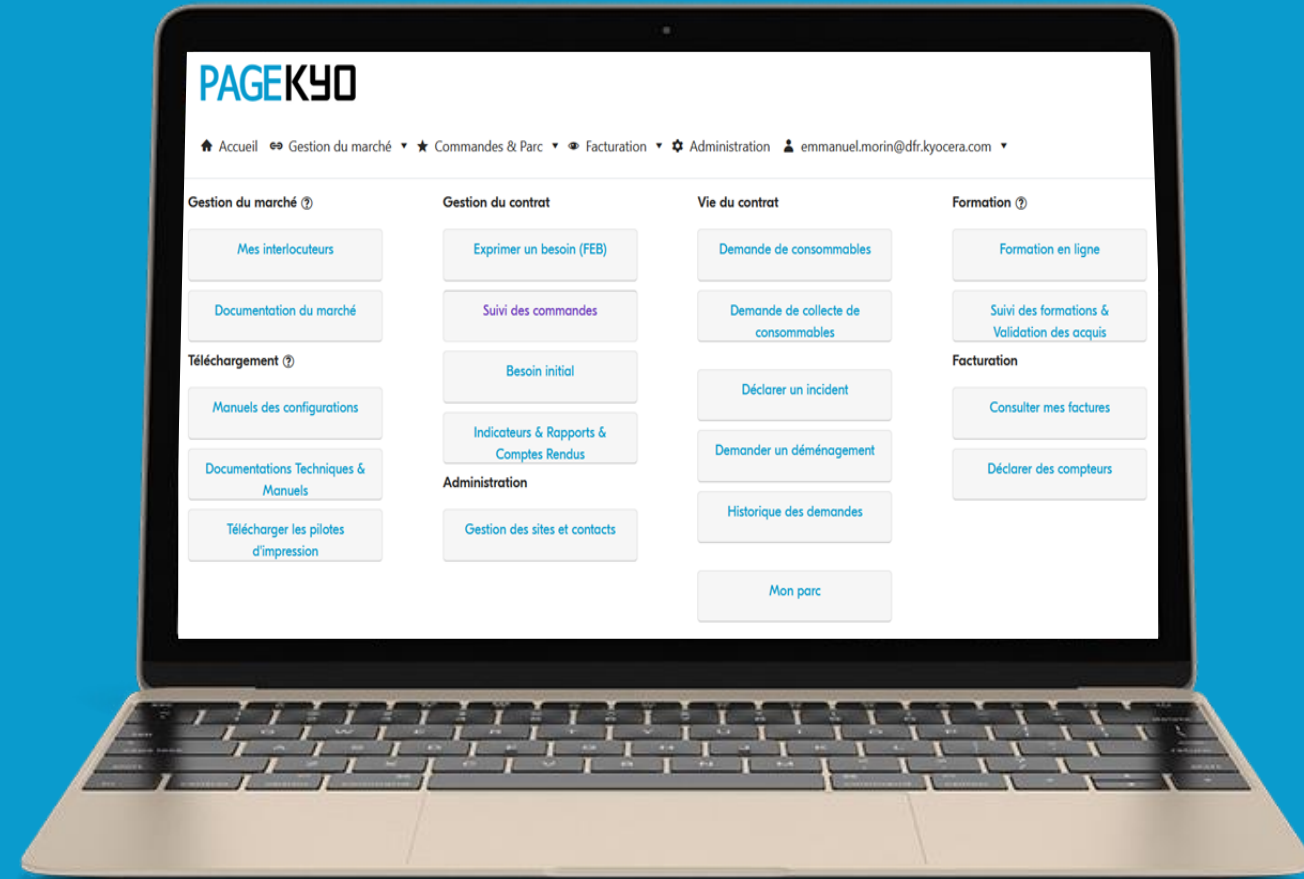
PAGEKYO

Accueil Gestion du marché ▾ Commandes & Parc ▾ Facturation ▾ Administration emmanuel.morin@dfr.kyocera.com ▾

Gestion du marché

Mes interlocuteurs

Documentation du marché

Téléchargement

Manuels des configurations

Documentations Techniques & Manuels

Télécharger les pilotes d'impression

Gestion du contrat

Exprimer un besoin (FEB)

Suivi des commandes

Besoin initial

Indicateurs & Rapports & Comptes Rendus

Administration

Gestion des sites et contacts

Vie du contrat

Demande de consommables

Demande de collecte de consommables

Déclarer un incident

Demander un déménagement

Historique des demandes

Mon parc

Formation

Formation en ligne

Suivi des formations & Validation des acquis

Facturation

Consulter mes factures

Déclarer des compteurs